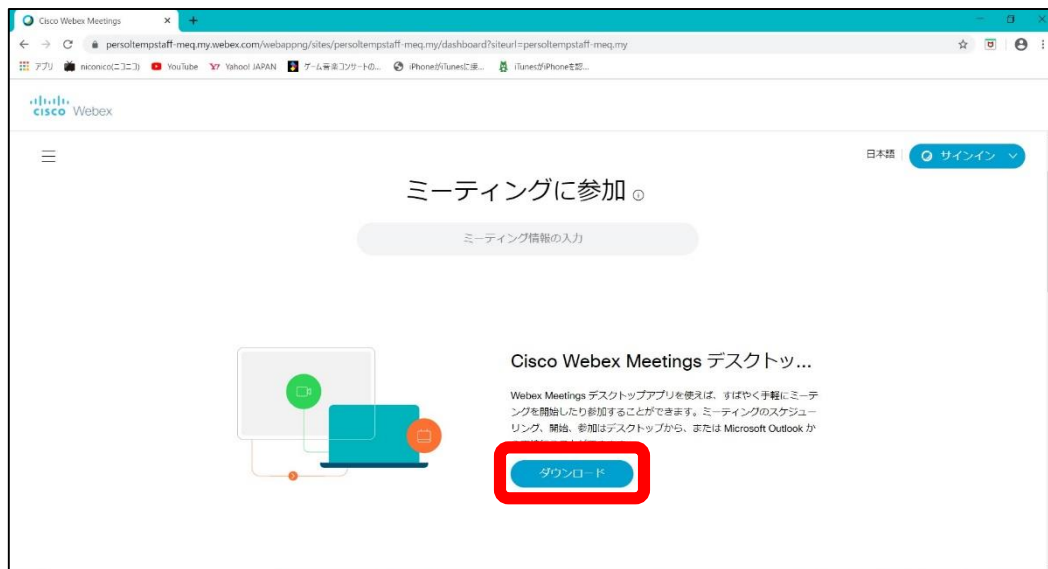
Cisco Webex Meetings ×

persoltempstaff-meq.my.webex.com/webappng/sites/persoltempstaff-meq.my/dashboard?siteurl=persoltempstaff-meq.my

アプリ niconico(ニコニコ) YouTube Yahoo! JAPAN ゲーム音楽コンサートの... iPhoneがiTunesに接... iTunesがiPhoneを認...

cisco Webex

日本語 サインイン

ミーティングに参加

ミーティング情報の入力

Cisco Webex Meetings デスクトッ...

Webex Meetings デスクトップアプリを使えば、すばやく手軽にミーティングを開始したり参加することができます。ミーティングのスケジューリング、開始、参加はデスクトップから、または Microsoft Outlook か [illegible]

ダウンロード